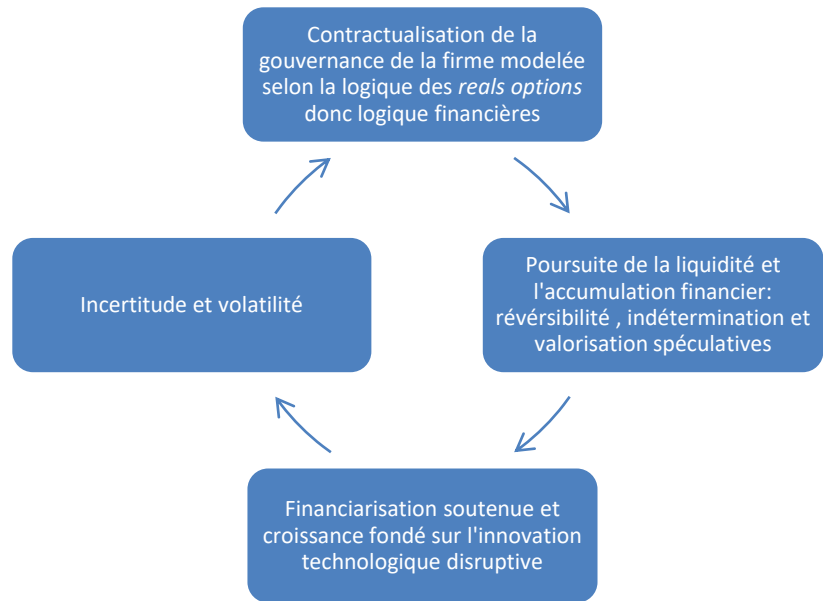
Contractualisation de la gouvernance de la firme modelée selon la logique des *reals options* donc logique financières

Poursuite de la liquidité et l'accumulation financier: révérsibilité , indétermination et valorisation spéculatives

Financiarisation soutenue et croissance fondé sur l'innovation technologique disruptive

Incertitude et volatilité